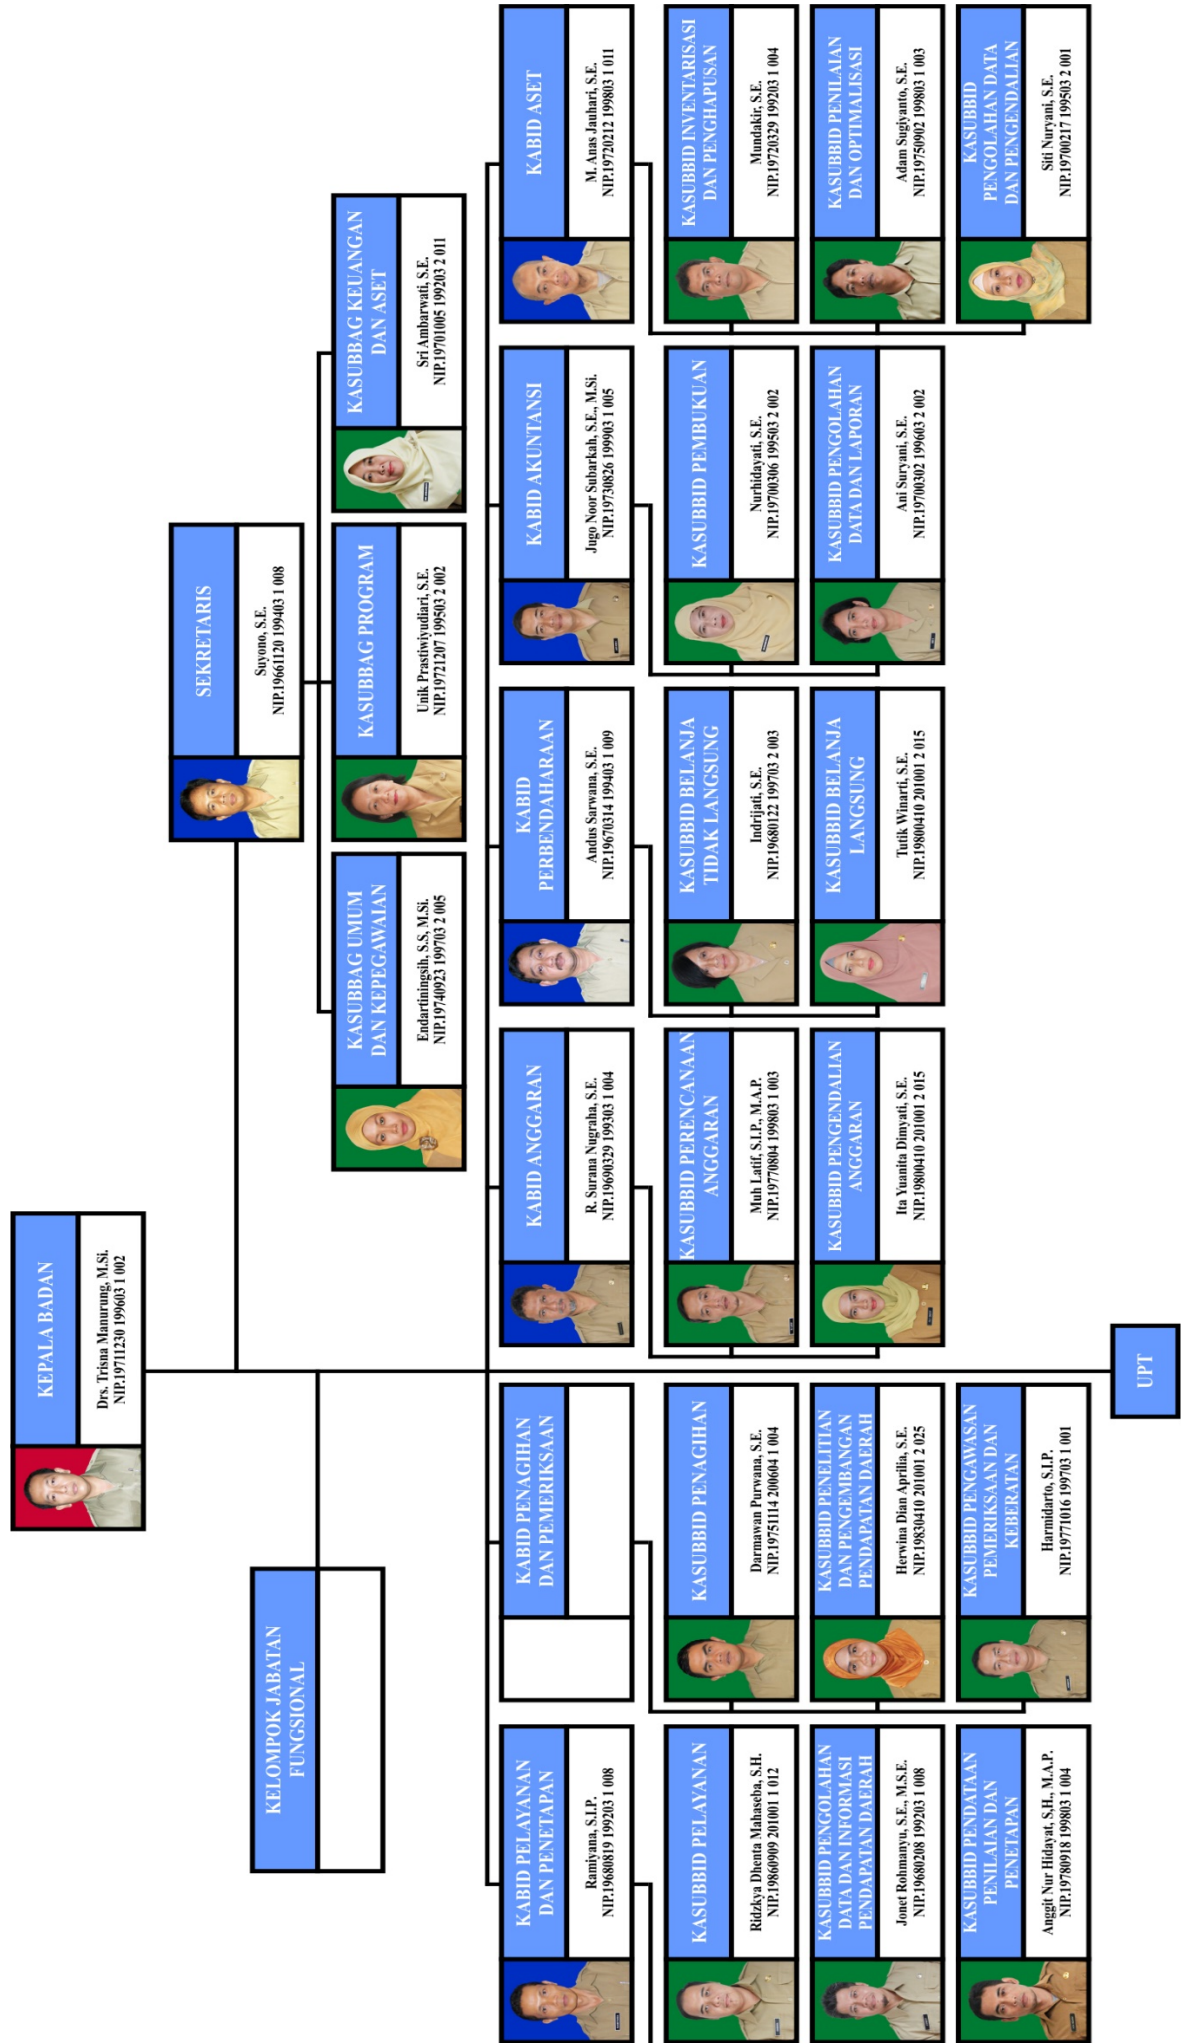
KEPALA BADAN
Drs. Trisna Manurung, M.Si.
NIP.19711230 199603 1 002

KELOMPOK JABATAN FUNGSIONAL

SEKRETARIS
Suyono, S.E.
NIP.19661120 199403 1 008

KASUBBAG UMUM DAN KEPEGAWAIAN
Endartiningsih, S.S, M.Si.
NIP.19740923 199703 2 005

KASUBBAG PROGRAM
Unik Prastiwiyudiari, S.E.
NIP.19721207 199503 2 002

KASUBBAG KEUANGAN DAN ASET
Sri Ambarwati, S.E.
NIP.19701005 199203 2 011

KABID PELAYANAN DAN PENETAPAN
Ramiyana, S.I.P.
NIP.19680819 199203 1 008

KASUBBID PELAYANAN
Ridzkya Dhenta Mahaseba, S.H.
NIP.19860909 201001 1 012

KASUBBID PENGOLAHAN DATA DAN INFORMASI PENDAPATAN DAERAH
Jonet Rohmanyu, S.E., M.S.E.
NIP.19680208 199203 1 008

KASUBBID PENDATAAN PENILAIAN DAN PENETAPAN
Anggit Nur Hidayat, S.H., M.A.P.
NIP.19780918 199803 1 004

KABID PENAGIHAN DAN PEMERIKSAAN

KASUBBID PENAGIHAN
Darmawan Purwana, S.E.
NIP.19751114 200604 1 004

KASUBBID PENELITIAN DAN PENGEMBANGAN PENDAPATAN DAERAH
Herwina Dian Aprilia, S.E.
NIP.19830410 201001 2 025

KASUBBID PENGAWASAN PEMERIKSAAN DAN KEBERATAN
Harmidarto, S.I.P.
NIP.19771016 199703 1 001

KABID ANGGARAN
R. Surana Nugraha, S.E.
NIP.19690329 199303 1 004

KASUBBID PERENCANAAN ANGGARAN
Muh Latif, S.I.P., M.A.P.
NIP.19770804 199803 1 003

KASUBBID PENGENDALIAN ANGGARAN
Ita Yuanita Dimyati, S.E.
NIP.19800410 201001 2 015

KABID PERBENDAHARAAN
Andus Sarwana, S.E.
NIP.19670314 199403 1 009

KASUBBID BELANJA TIDAK LANGSUNG
Indrijati, S.E.
NIP.19680122 199703 2 003

KASUBBID BELANJA LANGSUNG
Tutik Winarti, S.E.
NIP.19800410 201001 2 015

KABID AKUNTANSI
Jugo Noor Subarkah, S.E., M.Si.
NIP.19730826 199903 1 005

KASUBBID PEMBUKUAN
Nurhidayati, S.E.
NIP.19700306 199503 2 002

KASUBBID PENGOLAHAN DATA DAN LAPORAN
Ani Suryani, S.E.
NIP.19700302 199603 2 002

KABID ASET
M. Anas Jauhari, S.E.
NIP.19720212 199803 1 011

KASUBBID INVENTARISASI DAN PENGHAPUSAN
Mundakir, S.E.
NIP.19720329 199203 1 004

KASUBBID PENILAIAN DAN OPTIMALISASI
Adam Sugiyanto, S.E.
NIP.19750902 199803 1 003

KASUBBID PENGOLAHAN DATA DAN PENGENDALIAN
Siti Nuryani, S.E.
NIP.19700217 199503 2 001

UPT